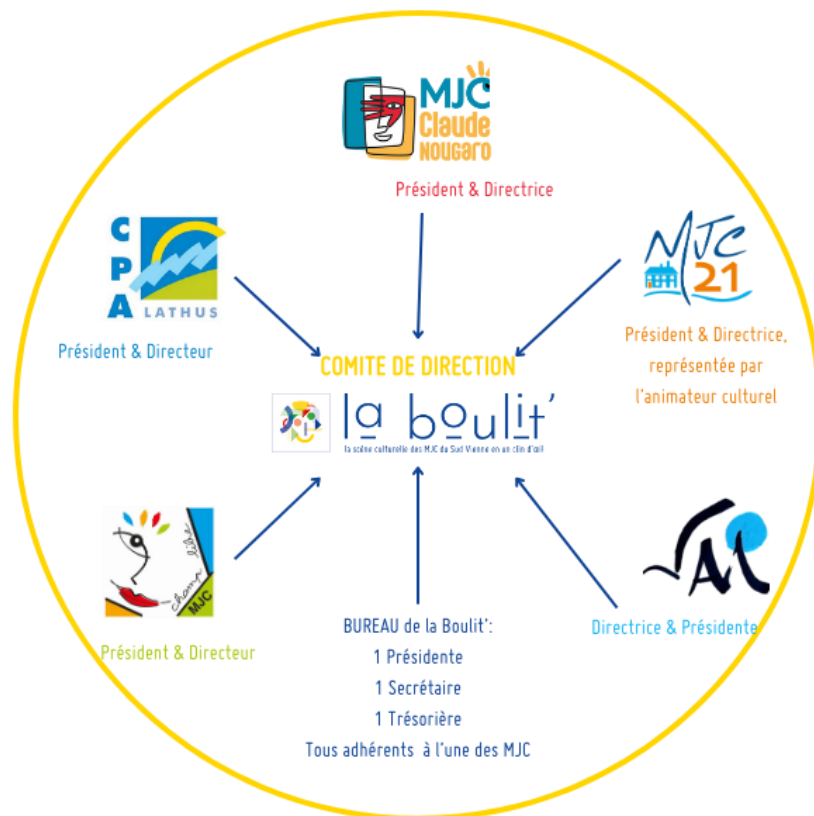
MJC Claude Nougaro

Président & Directrice

CPA LATHUS

Président & Directeur

MJC 21

Président & Directrice, représentée par l'animateur culturel

COMITE DE DIRECTION

la boulit'

la scène culturelle des MJC du Sud Vienne en un clin d'œil

champ libre MJC

Président & Directeur

BUREAU de la Boulit':
1 Présidente
1 Secrétaire
1 Trésorière
Tous adhérents à l'une des MJC

AL

Directrice & Présidente